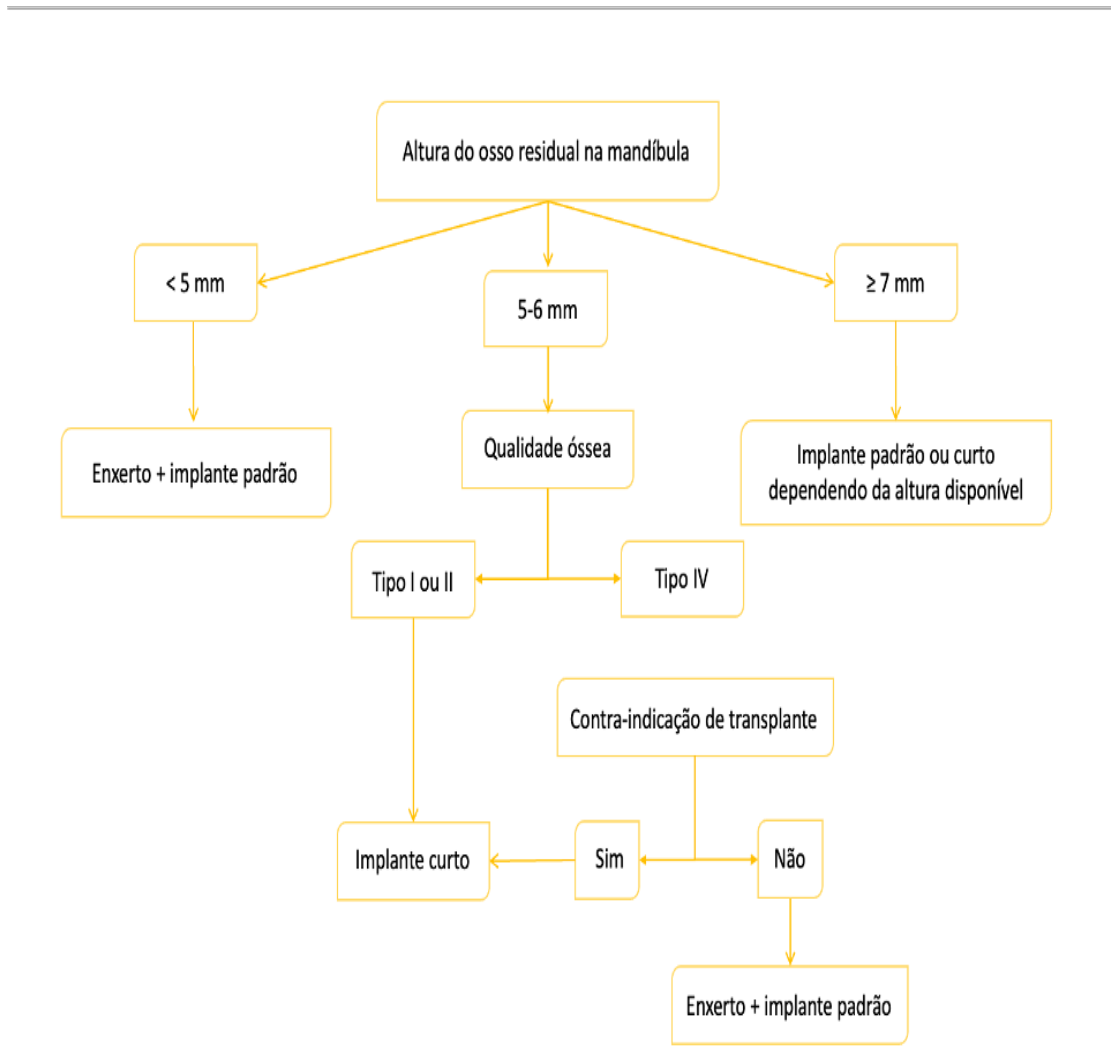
Altura do osso residual na mandíbula

< 5 mm

5-6 mm

≥ 7 mm

Enxerto + implante padrão

Qualidade óssea

Implante padrão ou curto dependendo da altura disponível

Tipo I ou II

Tipo IV

Contra-indicação de transplante

Implante curto

Sim

Não

Enxerto + implante padrão